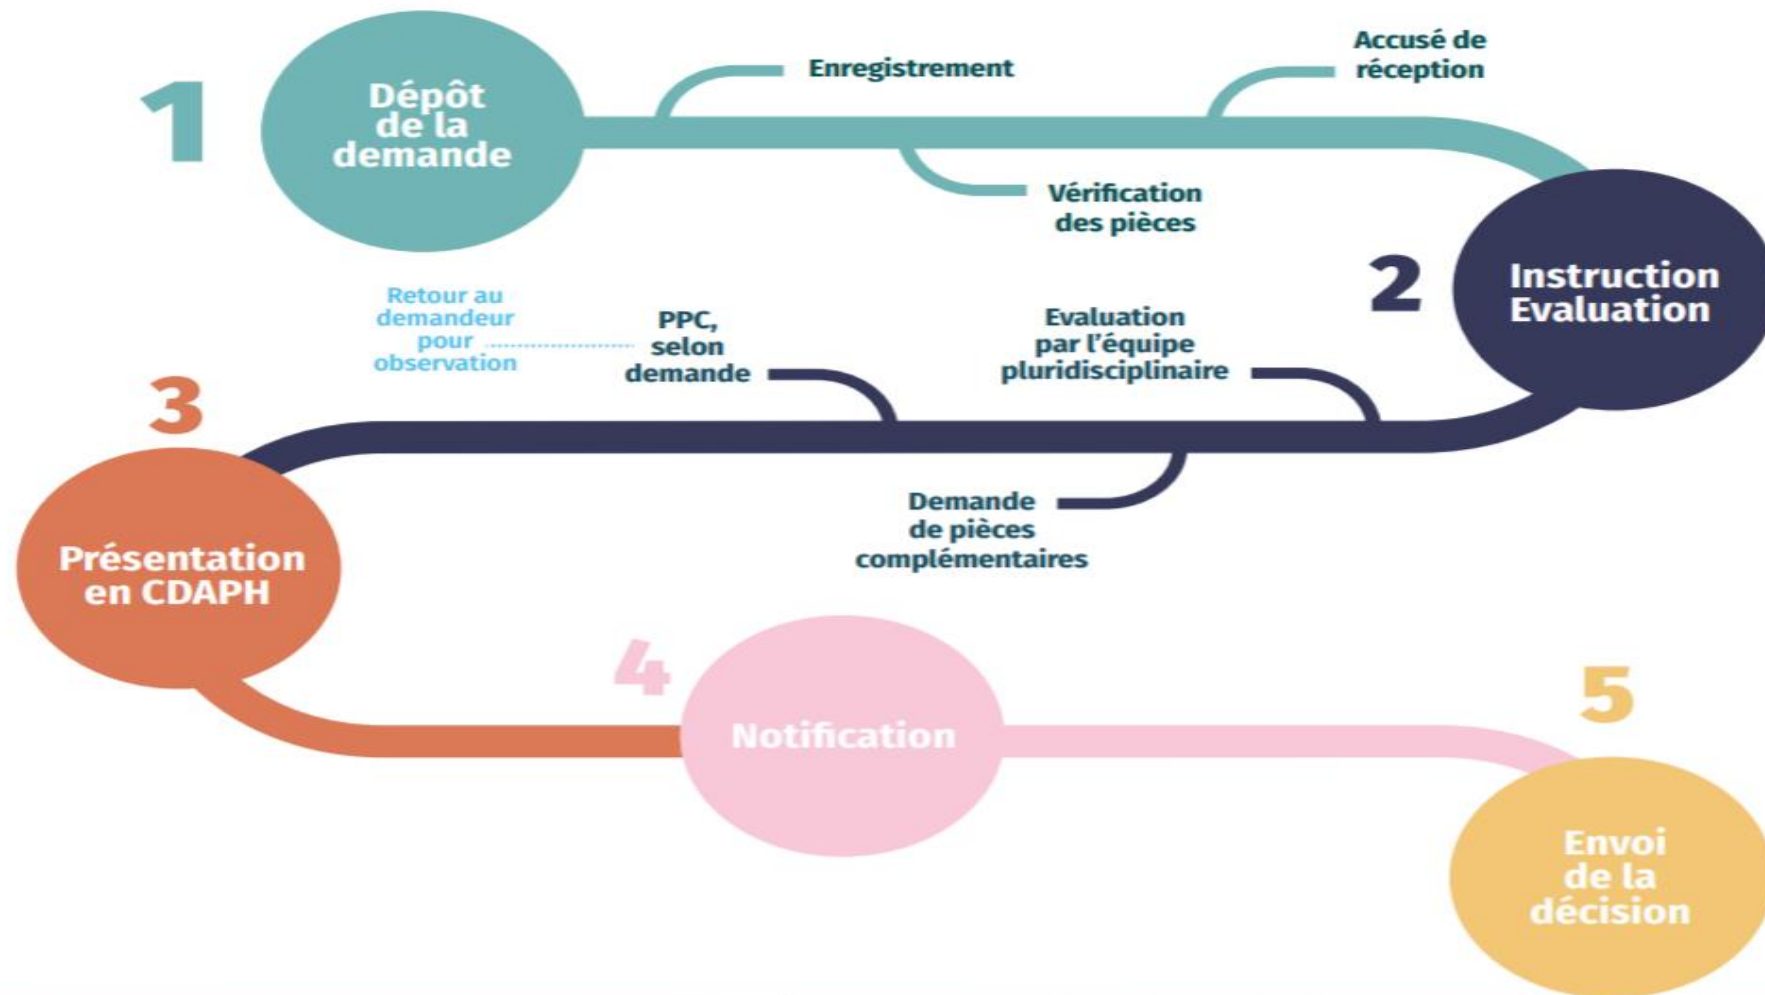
1

Dépôt de la demande

Enregistrement

Vérification des pièces

Accusé de réception

2

Instruction Evaluation

Evaluation par l'équipe pluridisciplinaire

PPC, selon demande

Retour au demandeur pour observation

Demande de pièces complémentaires

3

Présentation en CDAPH

4

Notification

5

Envoi de la décision